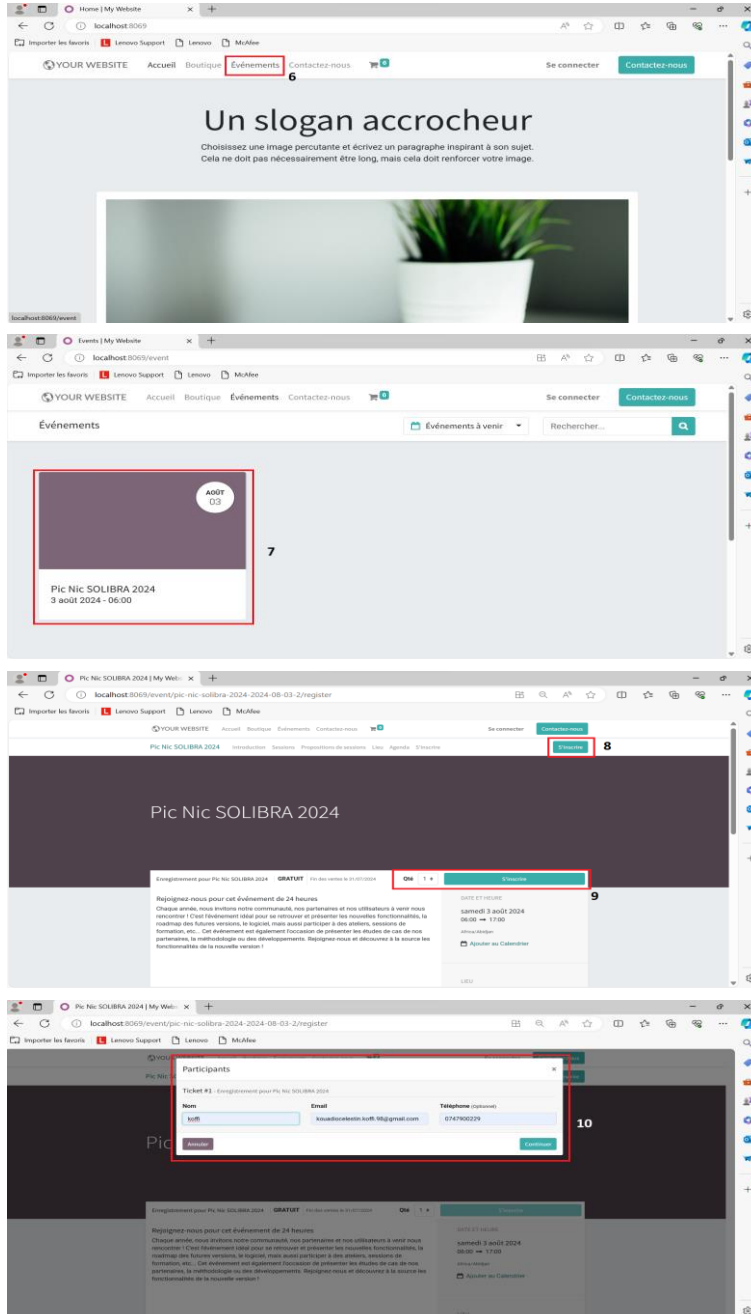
Home | My Website × +
localhost:8069
Importer les favoris | Lenovo Support | Lenovo | McAfee

YOUR WEBSITE Accueil Boutique Événements Contactez-nous 0 Se connecter Contactez-nous
6

Un slogan accrocheur

Choisissez une image percutante et écrivez un paragraphe inspirant à son sujet. Cela ne doit pas nécessairement être long, mais cela doit renforcer votre image.

localhost:8069/event

Events | My Website × +
localhost:8069/event
Importer les favoris | Lenovo Support | Lenovo | McAfee

YOUR WEBSITE Accueil Boutique Événements Contactez-nous 0 Se connecter Contactez-nous

Événements Événements à venir Rechercher...

AOÛT 03

7

Pic Nic SOLIBRA 2024
3 août 2024 - 06:00

Pic Nic SOLIBRA 2024 | My Webs × +
localhost:8069/event/pic-nic-solibra-2024-2024-08-03-2/register
Importer les favoris | Lenovo Support | Lenovo | McAfee

YOUR WEBSITE Accueil Boutique Événements Contactez-nous 0 Se connecter Contactez-nous
Pic Nic SOLIBRA 2024 Introduction Sessions Propositions de sessions Lieu Agenda S'inscrire S'inscrire
8

Pic Nic SOLIBRA 2024

Enregistrement pour Pic Nic SOLIBRA 2024 GRATUIT Fin des ventes le 01/07/2024 Qté 1 S'inscrire
9

Rejoignez-nous pour cet événement de 24 heures
Chaque année, nous invitons notre communauté, nos partenaires et nos utilisateurs à venir nous rencontrer ! C'est l'événement idéal pour se retrouver et présenter les nouvelles fonctionnalités, la roadmap des futures versions, le logiciel, mais aussi participer à des ateliers, sessions de formation, etc... Cet événement est également l'occasion de présenter les études de cas de nos partenaires, la méthodologie ou des développements. Rejoignez-nous et découvrez à la source les fonctionnalités de la nouvelle version !

DATE ET HEURE
samedi 3 août 2024
06:00 → 17:00
Africa/Abidjan
Ajouter au Calendrier

LIEU

Pic Nic SOLIBRA 2024 | My Webs × +
localhost:8069/event/pic-nic-solibra-2024-2024-08-03-2/register
Importer les favoris | Lenovo Support | Lenovo | McAfee

Participants ×
Ticket #1 - Enregistrement pour Pic Nic SOLIBRA 2024

| Nom | Email | Téléphone (Optionnel) |
|---|---|---|
| koffi | kouadiocelestin.koffi.98@gmail.com | 0747900229 |

Annuler Continuer
10

Enregistrement pour Pic Nic SOLIBRA 2024 GRATUIT Fin des ventes le 01/07/2024 Qté 1 S'inscrire

Rejoignez-nous pour cet événement de 24 heures
Chaque année, nous invitons notre communauté, nos partenaires et nos utilisateurs à venir nous rencontrer ! C'est l'événement idéal pour se retrouver et présenter les nouvelles fonctionnalités, la roadmap des futures versions, le logiciel, mais aussi participer à des ateliers, sessions de formation, etc... Cet événement est également l'occasion de présenter les études de cas de nos partenaires, la méthodologie ou des développements. Rejoignez-nous et découvrez à la source les fonctionnalités de la nouvelle version !

DATE ET HEURE
samedi 3 août 2024
06:00 → 17:00
Africa/Abidjan
Ajouter au Calendrier